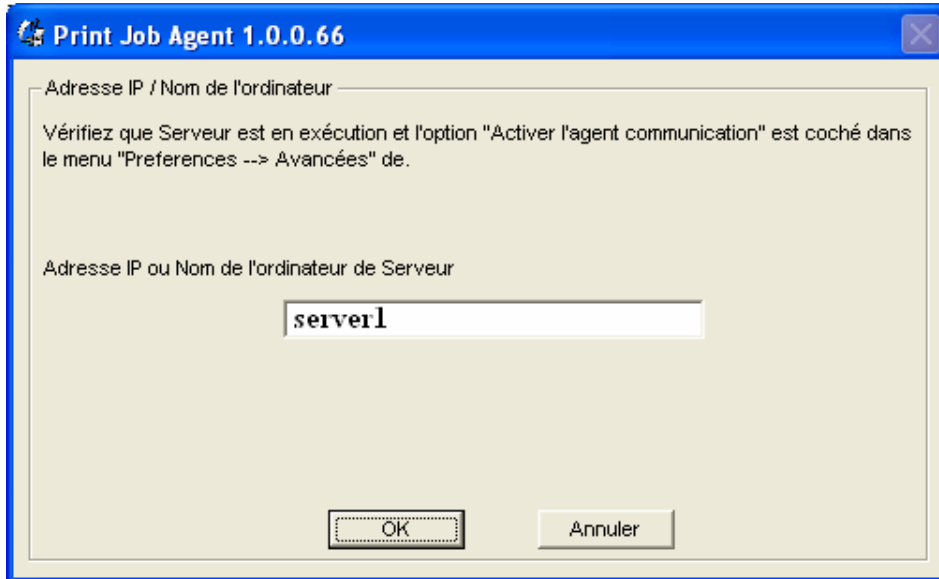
Print Job Agent 1.0.0.66

Adresse IP / Nom de l'ordinateur

Vérifiez que Serveur est en exécution et l'option "Activer l'agent communication" est coché dans le menu "Preferences --> Avancées" de.

Adresse IP ou Nom de l'ordinateur de Serveur

server1

OK

Annuler